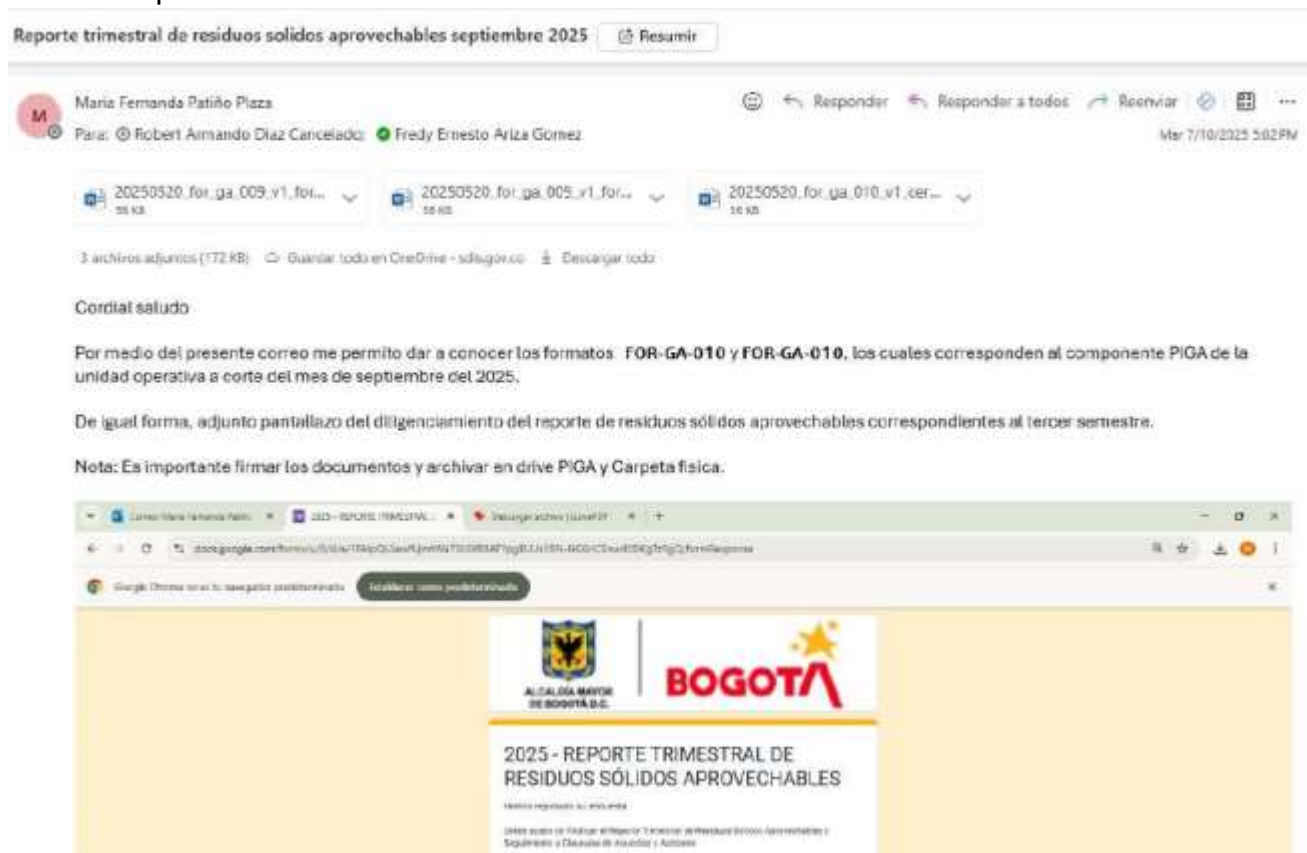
Reporte trimestral de residuos solidos aprovechables septiembre 2025 Resumir

M

Maria Fernanda Patiño Plaza

Para: Robert Armando Diaz Cancelado; Fredy Ernesto Ariza Gomez

Responder Responder a todos Reenviar

Mar 7/10/2025 5:02 PM

20250520_for_ga_009_v1_for... 55 KB

20250520_for_ga_005_v1_for... 58 KB

20250520_for_ga_010_v1_cer... 58 KB

3 archivos adjuntos (172 KB) Guardar todo en OneDrive - sdis.gov.co Descargar todo

Cordial saludo

Por medio del presente correo me permito dar a conocer los formatos FOR-GA-010 y FOR-GA-010, los cuales corresponden al componente PIGA de la unidad operativa a corte del mes de septiembre del 2025.

De igual forma, adjunto pantallazo del diligenciamiento del reporte de residuos sólidos aprovechables correspondientes al tercer semestre.

Nota: Es importante firmar los documentos y archivar en drive PIGA y Carpeta fisica.

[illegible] 2025 - REPORTE TRIMESTRAL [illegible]

Google Chrome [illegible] Establecer como predeterminado

ALCALDÍA MAYOR DE BOGOTÁ D.C.

BOGOTÁ

2025 - REPORTE TRIMESTRAL DE RESIDUOS SÓLIDOS APROVECHABLES

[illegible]

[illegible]